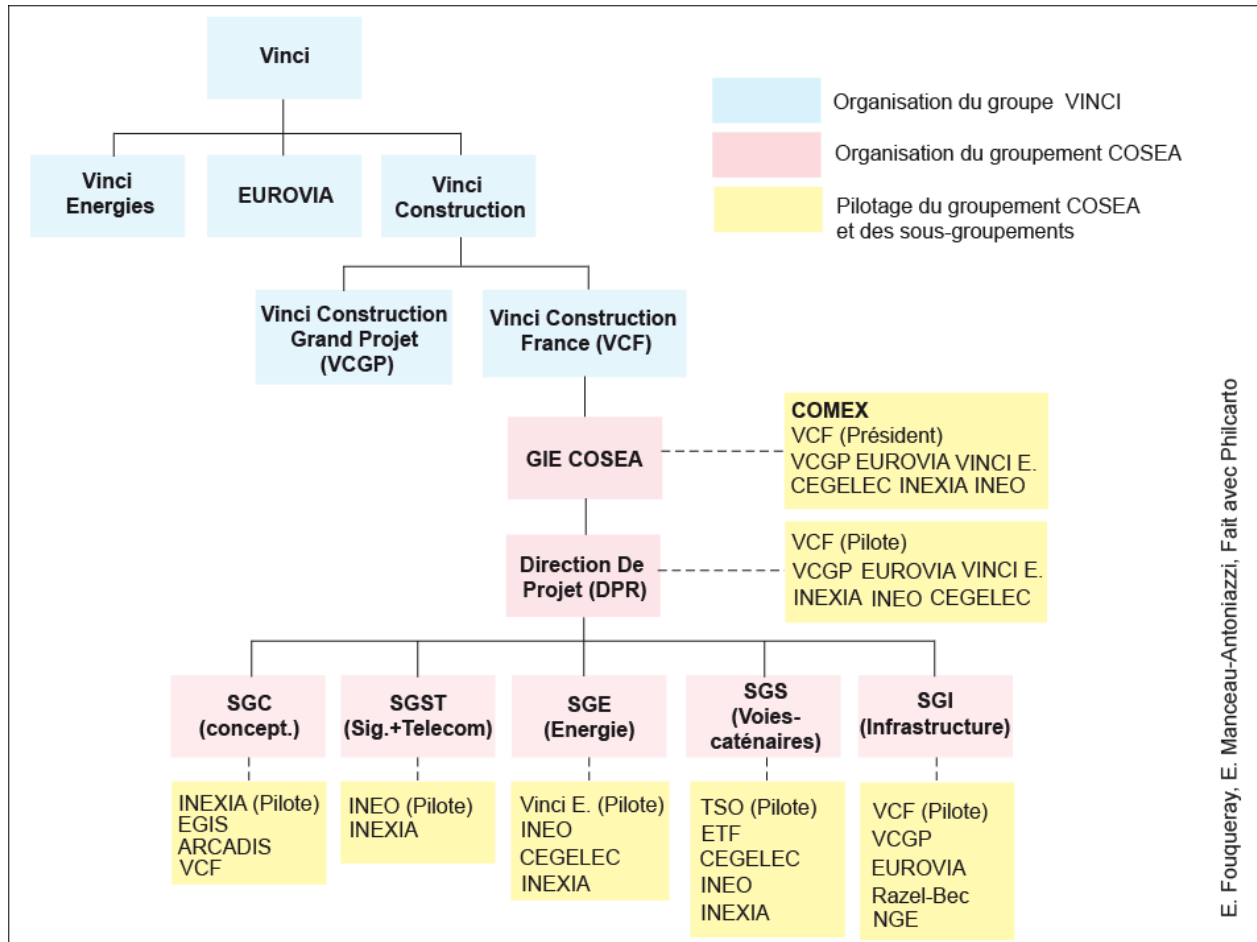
Vinci

Vinci Energies

EUROVIA

Vinci Construction

Vinci Construction Grand Projet (VCGP)

Vinci Construction France (VCF)

GIE COSEA

Direction De Projet (DPR)

SGC (concept.)

SGST (Sig.+Telecom)

SGE (Energie)

SGS (Voies-caténaires)

SGI (Infrastructure)

Organisation du groupe VINCI

Organisation du groupement COSEA

Pilotage du groupement COSEA et des sous-groupements

COMEX
VCF (Président)
VCGP EUROVIA VINCI E.
CEGELEC INEXIA INEO

VCF (Pilote)
VCGP EUROVIA VINCI E.
INEXIA INEO CEGELEC

INEXIA (Pilote)
EGIS
ARCADIS
VCF

INEO (Pilote)
INEXIA

Vinci E. (Pilote)
INEO
CEGELEC
INEXIA

TSO (Pilote)
ETF
CEGELEC
INEO
INEXIA

VCF (Pilote)
VCGP
EUROVIA
Razel-Bec
NGE

E. Fouqueray, E. Manceau-Antoniazzi, Fait avec Philcarto